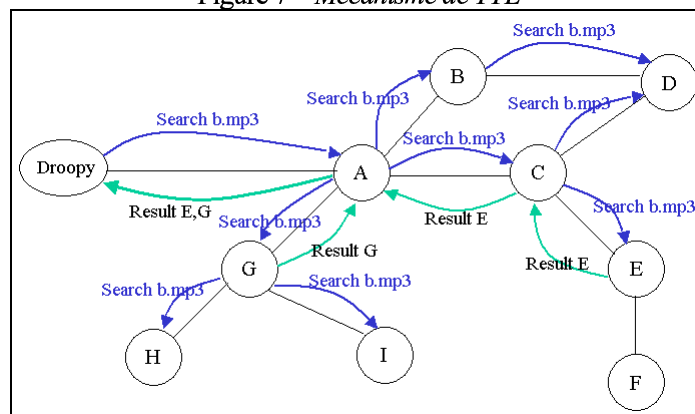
Figure 7 – Mécanisme de P2P

Search b.mp3
Search b.mp3
Search b.mp3
Search b.mp3
Search b.mp3
B
D
Droopy
A
C
Result E,G
Result E
Search b.mp3
Search b.mp3
Result G
G
Result E
E
Search b.mp3
Search b.mp3
H
I
F